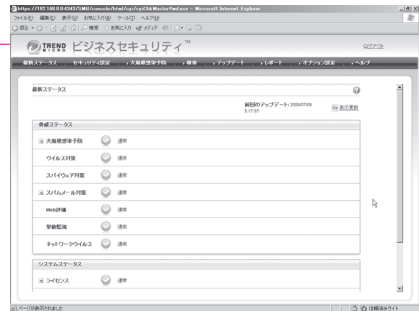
https://192.168.0.8:4343/SMB/console/html/cgi/cgiChkMasterPwd.exe - Microsoft Internet Explorer

ファイル(F) 編集(E) 表示(V) お気に入り(A) ツール(T) ヘルプ(H)

戻る 検索 お気に入り メディア

TREND MICRO ビジネスセキュリティ™

ログオフ

最新ステータス | セキュリティ設定 | 大規模感染予防 | 検索 | アップデート | レポート | オプション設定 | ヘルプ

最新ステータス

前回のアップデート: 2009/07/09 8:17:07

表示更新

脅威ステータス

大規模感染予防 通常

ウイルス対策 通常

スパイウェア対策 通常

スパムメール対策 通常

Web評価 通常

挙動監視 通常

ネットワークウイルス 通常

システムステータス

ライセンス 通常

ページが表示されました

信頼済みサイト